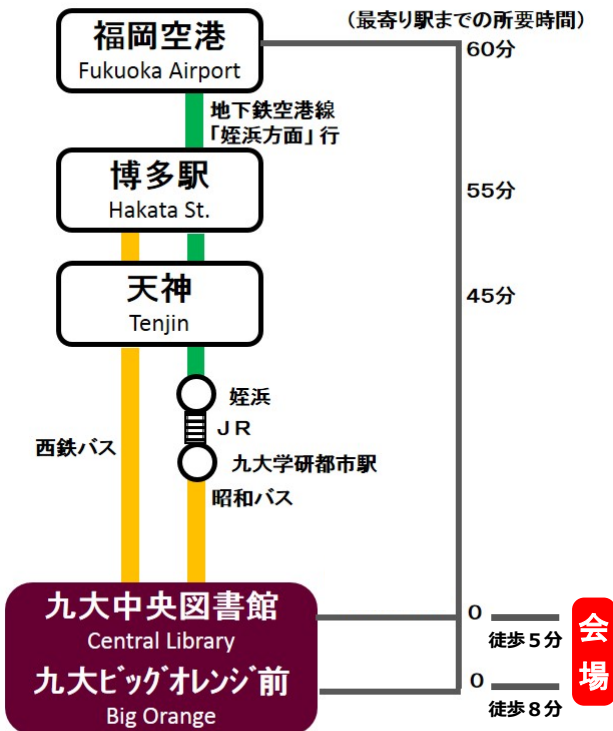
（最寄り駅までの所要時間）

福岡空港
Fukuoka Airport

60分

地下鉄空港線
「姪浜方面」行

博多駅
Hakata St.

55分

天神
Tenjin

45分

姪浜

ＪＲ

九大学研都市駅

西鉄バス

昭和バス

九大中央図書館
Central Library

0

徒歩５分

会場

九大ビッグオレンジ前
Big Orange

0

徒歩８分